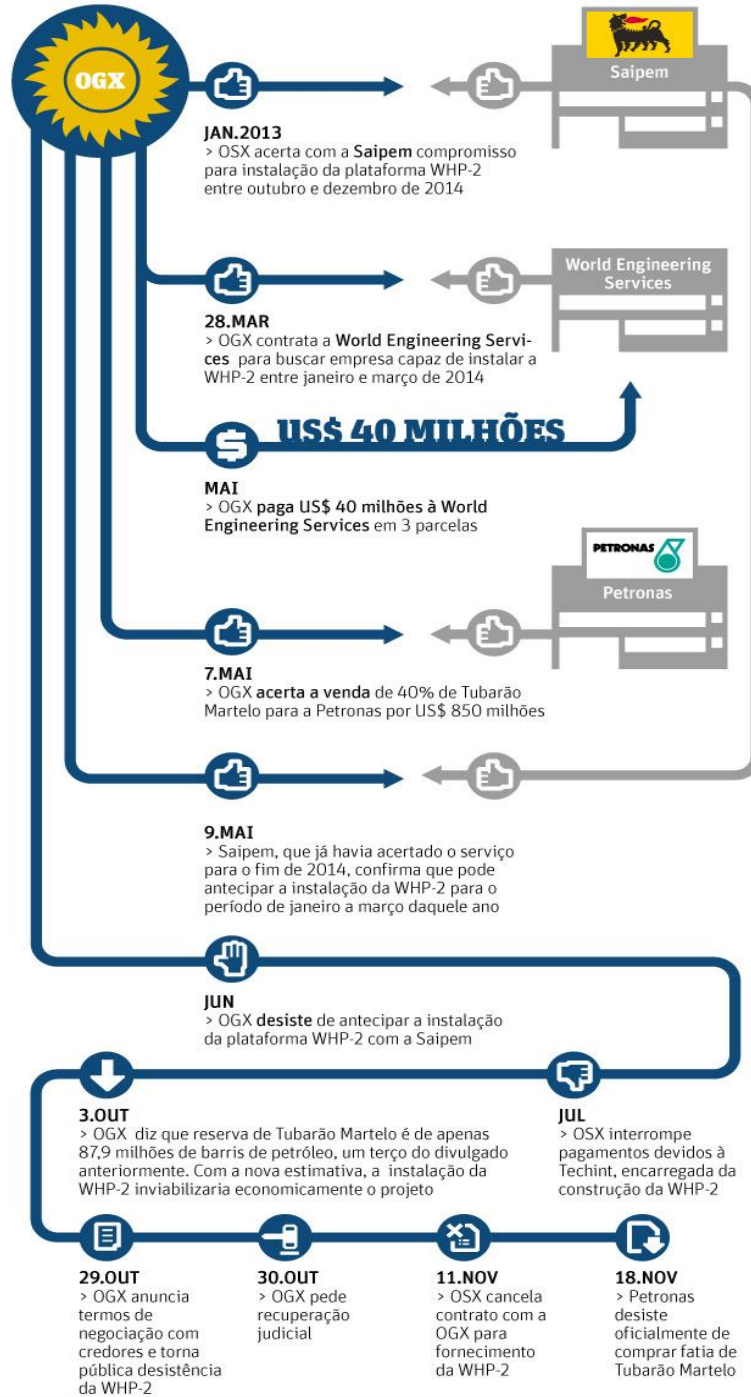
OGX

Saipem

JAN.2013
> OSX acerta com a Saipem compromisso para instalação da plataforma WHP-2 entre outubro e dezembro de 2014

World Engineering Services

28.MAR
> OGX contrata a World Engineering Services para buscar empresa capaz de instalar a WHP-2 entre janeiro e março de 2014

US$ 40 MILHÕES

MAI
> OGX paga US$ 40 milhões à World Engineering Services em 3 parcelas

PETRONAS
Petronas

7.MAI
> OGX acerta a venda de 40% de Tubarão Martelo para a Petronas por US$ 850 milhões

9.MAI
> Saipem, que já havia acertado o serviço para o fim de 2014, confirma que pode antecipar a instalação da WHP-2 para o período de janeiro a março daquele ano

JUN
> OGX desiste de antecipar a instalação da plataforma WHP-2 com a Saipem

3.OUT
> OGX diz que reserva de Tubarão Martelo é de apenas 87,9 milhões de barris de petróleo, um terço do divulgado anteriormente. Com a nova estimativa, a instalação da WHP-2 inviabilizaria economicamente o projeto

JUL
> OSX interrompe pagamentos devidos à Techint, encarregada da construção da WHP-2

29.OUT
> OGX anuncia termos de negociação com credores e torna pública desistência da WHP-2

30.OUT
> OGX pede recuperação judicial

11.NOV
> OSX cancela contrato com a OGX para fornecimento da WHP-2

18.NOV
> Petronas desiste oficialmente de comprar fatia de Tubarão Martelo